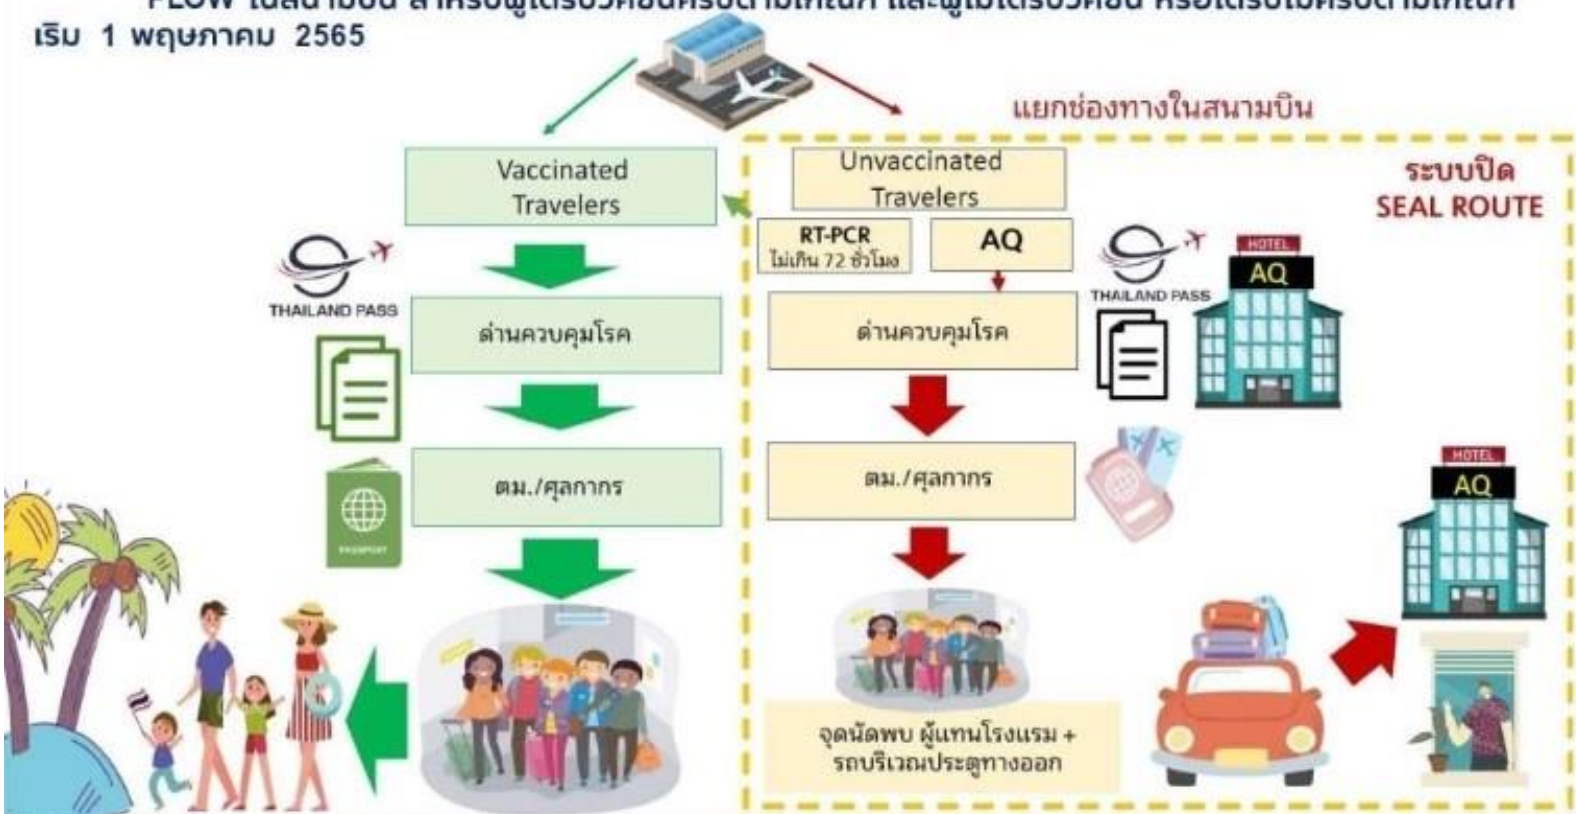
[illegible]
เริ่ม 1 พฤษภาคม 2565

แยกช่องทางในสนามบิน

Vaccinated Travelers

Unvaccinated Travelers

ระบบปิด
SEAL ROUTE

THAILAND PASS

RT-PCR
ไม่เกิน 72 ชั่วโมง

AQ

THAILAND PASS

HOTEL
AQ

ด่านควบคุมโรค

ด่านควบคุมโรค

ตม./ศุลกากร

ตม./ศุลกากร

HOTEL
AQ

PASSPORT

จุดนัดพบ ผู้แทนโรงแรม + รถบริเวณประตูทางออก